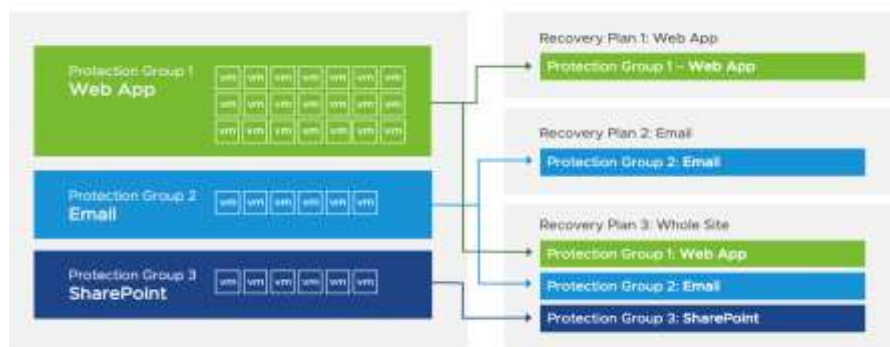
Protection Group 1
Web App

vm vm vm vm vm vm vm
vm vm vm vm vm vm vm
vm vm vm vm vm vm vm

Protection Group 2
Email

vm vm vm vm vm vm

Protection Group 3
SharePoint

vm vm vm vm vm vm

Recovery Plan 1: Web App

Protection Group 1 – Web App

Recovery Plan 2: Email

Protection Group 2: Email

Recovery Plan 3: Whole Site

Protection Group 1: Web App

Protection Group 2: Email

Protection Group 3: SharePoint